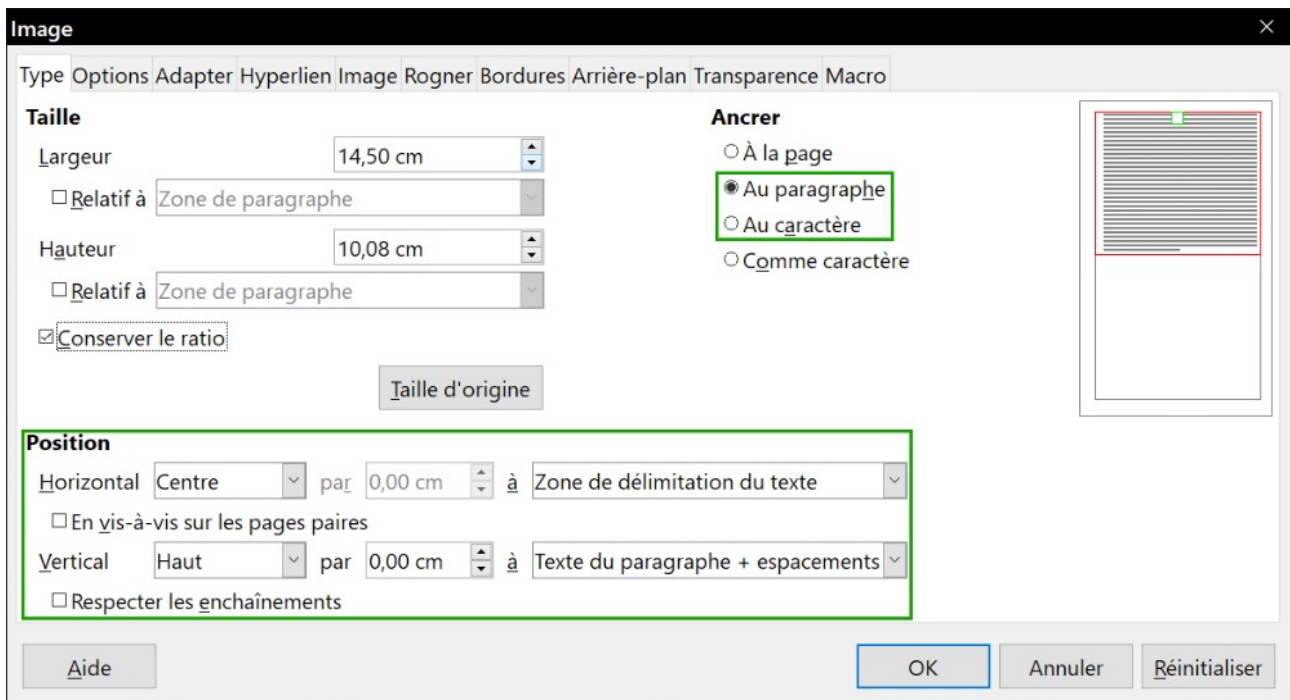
Image

Type Options Adapter Hyperlien Image Rogner Bordures Arrière-plan Transparence Macro

Taille

Largeur 14,50 cm

☐ Relatif à Zone de paragraphe

Hauteur 10,08 cm

☐ Relatif à Zone de paragraphe

☑ Conserver le ratio

Taille d'origine

Ancrer

○ À la page

◉ Au paragraphe

○ Au caractère

○ Comme caractère

Position

Horizontal Centre par 0,00 cm à Zone de délimitation du texte

☐ En vis-à-vis sur les pages paires

Vertical Haut par 0,00 cm à Texte du paragraphe + espacements

☐ Respecter les enchaînements

Aide

OK Annuler Réinitialiser